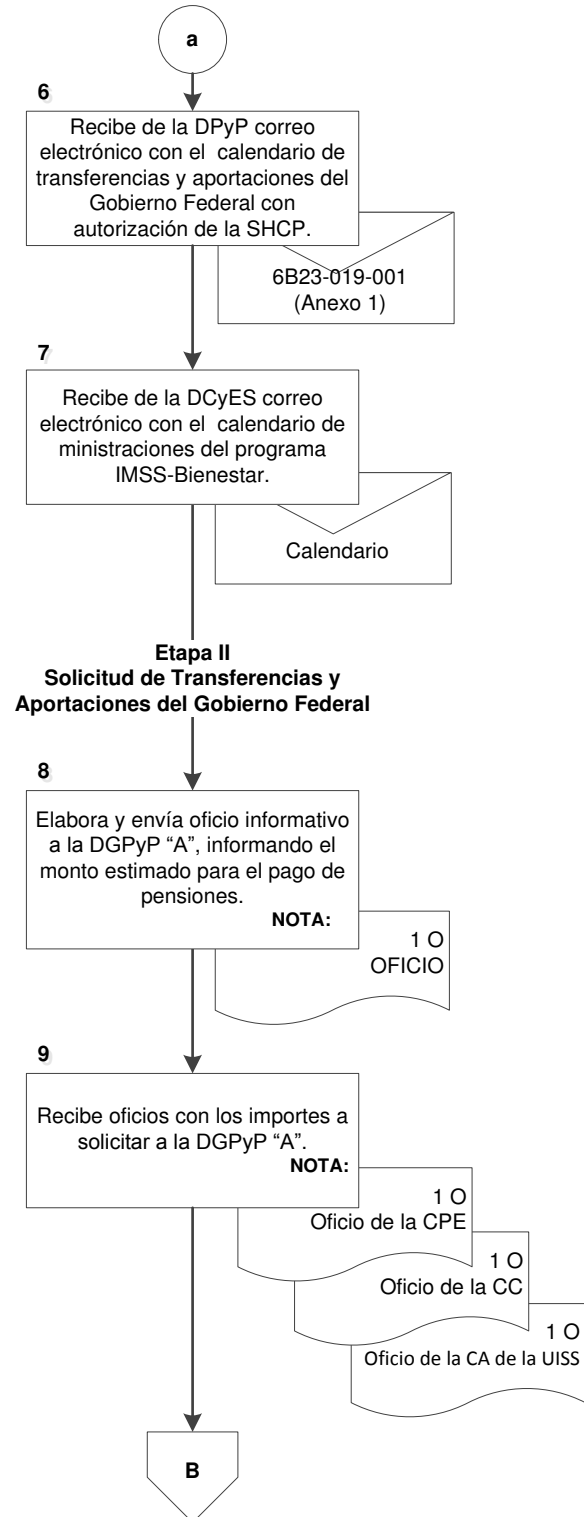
a

6

Recibe de la DPyP correo electrónico con el calendario de transferencias y aportaciones del Gobierno Federal con autorización de la SHCP.

6B23-019-001
(Anexo 1)

7

Recibe de la DCyES correo electrónico con el calendario de ministraciones del programa IMSS-Bienestar.

Calendario

Etapa II
Solicitud de Transferencias y Aportaciones del Gobierno Federal

8

Elabora y envía oficio informativo a la DGPyP "A", informando el monto estimado para el pago de pensiones.
NOTA:

1 O
OFICIO

9

Recibe oficios con los importes a solicitar a la DGPyP "A".
NOTA:

1 O
Oficio de la CPE

1 O
Oficio de la CC

1 O
Oficio de la CA de la UISS

B